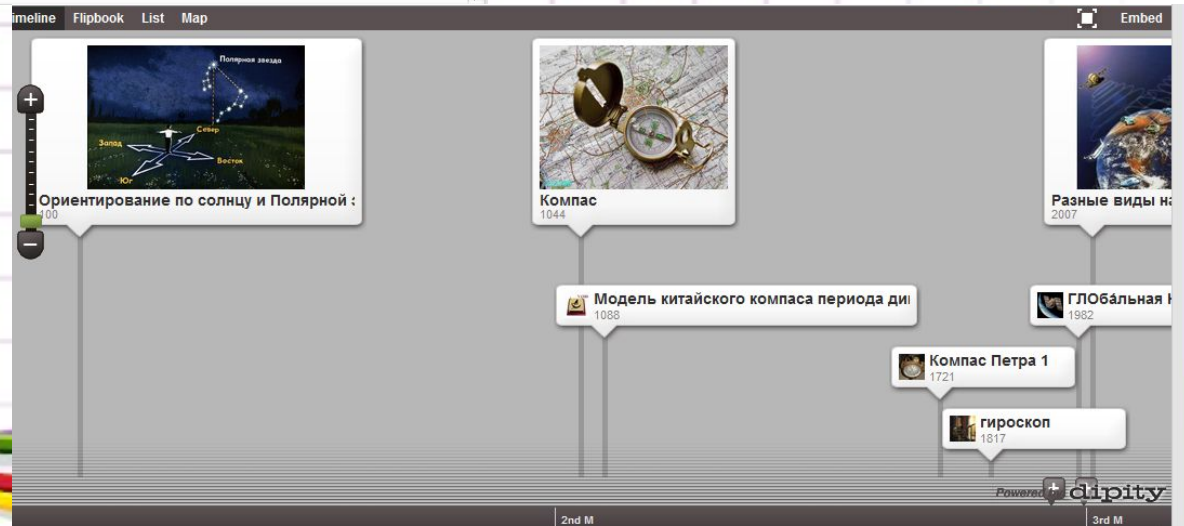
imeline Flipbook List Map

Embed

Полярная звезда

Север

Запад

Восток

Юг

Ориентирование по солнцу и Полярной :
100

Компас
1044

Разные виды н
2007

Модель китайского компаса периода ди
1088

ГЛОБáльная
1982

Компас Петра 1
1721

гироскоп
1817

Powered by dipity

2nd M

3rd M